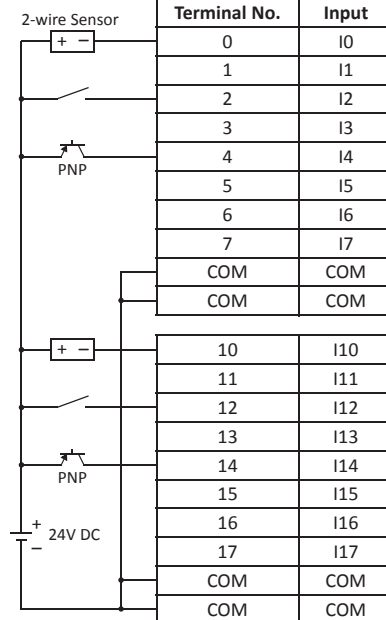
2-wire Sensor

+ −

PNP

+ −

PNP

+ 24V DC −

| Terminal No. | Input |
|---|---|
| 0 | I0 |
| 1 | I1 |
| 2 | I2 |
| 3 | I3 |
| 4 | I4 |
| 5 | I5 |
| 6 | I6 |
| 7 | I7 |
| COM | COM |
| COM | COM |

| Terminal No. | Input |
|---|---|
| 10 | I10 |
| 11 | I11 |
| 12 | I12 |
| 13 | I13 |
| 14 | I14 |
| 15 | I15 |
| 16 | I16 |
| 17 | I17 |
| COM | COM |
| COM | COM |